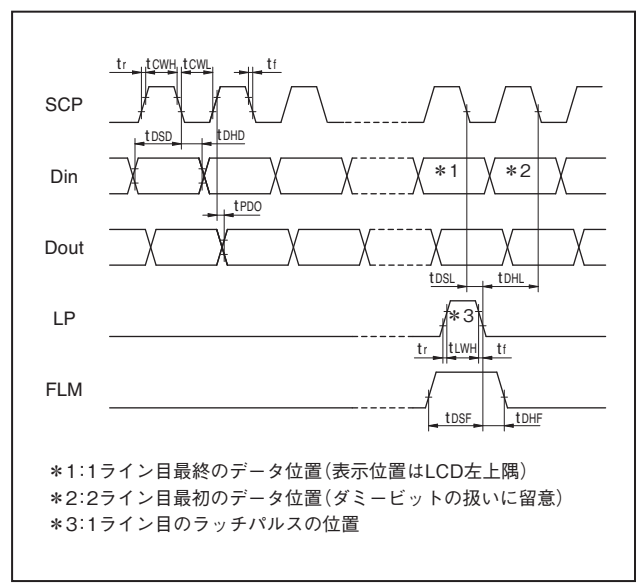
$t_r$ $t_{CWH}$ $t_{CWL}$ $t_f$

SCP

$t_{DSD}$ $t_{DHD}$

Din ＊1 ＊2

$t_{PDO}$

Dout

$t_{DSL}$ $t_{DHL}$

LP ＊3

$t_r$ $t_{LWH}$ $t_f$

FLM

$t_{DSF}$ $t_{DHF}$

＊1:1ライン目最終のデータ位置(表示位置はLCD左上隅)
＊2:2ライン目最初のデータ位置(ダミービットの扱いに留意)
＊3:1ライン目のラッチパルスの位置